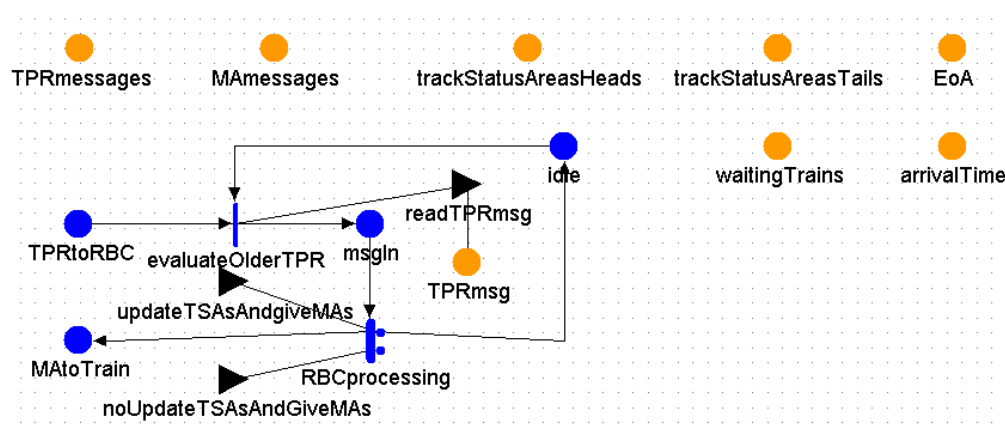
TPRmessages
MAmessages
trackStatusAreasHeads
trackStatusAreasTails
EoA

idle
waitingTrains
arrivalTime

readTPRmsg
TPRtoRBC
evaluateOlderTPR
msgIn
TPRmsg
updateTSAsAndgiveMAs
MAtoTrain
RBCprocessing
noUpdateTSAsAndGiveMAs